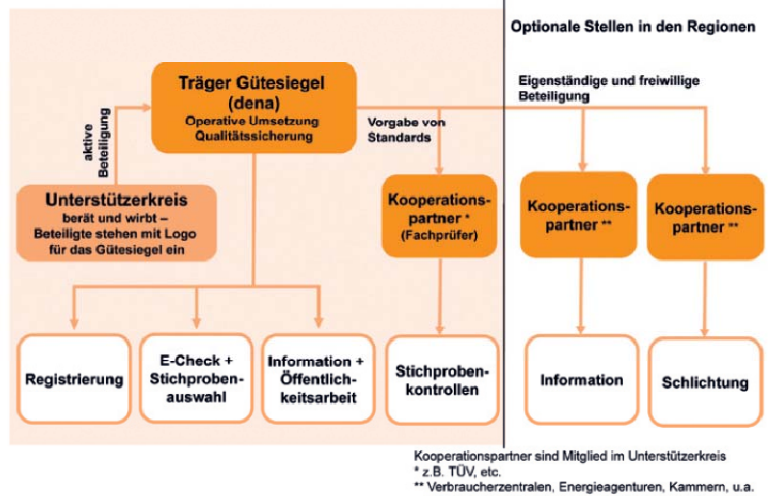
Optionale Stellen in den Regionen

Träger Gütesiegel (dena)
Operative Umsetzung Qualitätssicherung

aktive Beteiligung

Vorgabe von Standards

Eigenständige und freiwillige Beteiligung

Unterstützerkreis
berät und wirbt – Beteiligte stehen mit Logo für das Gütesiegel ein

Kooperationspartner *
(Fachprüfer)

Kooperationspartner **

Kooperationspartner **

Registrierung

E-Check + Stichprobenauswahl

Information + Öffentlichkeitsarbeit

Stichprobenkontrollen

Information

Schlichtung

Kooperationspartner sind Mitglied im Unterstützerkreis
* z.B. TÜV, etc.
** Verbraucherzentralen, Energieagenturen, Kammern, u.a.